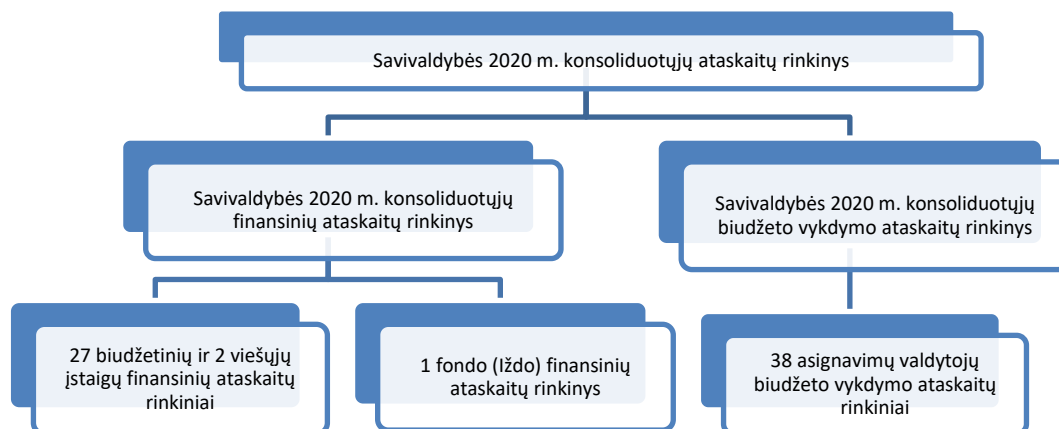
Savivaldybės 2020 m. konsoliduotųjų ataskaitų rinkinys

Savivaldybės 2020 m. konsoliduotųjų finansinių ataskaitų rinkinys

Savivaldybės 2020 m. konsoliduotųjų biudžeto vykdymo ataskaitų rinkinys

27 biudžetinių ir 2 viešųjų įstaigų finansinių ataskaitų rinkiniai

1 fondo (Iždo) finansinių ataskaitų rinkinys

38 asignavimų valdytojų biudžeto vykdymo ataskaitų rinkiniai